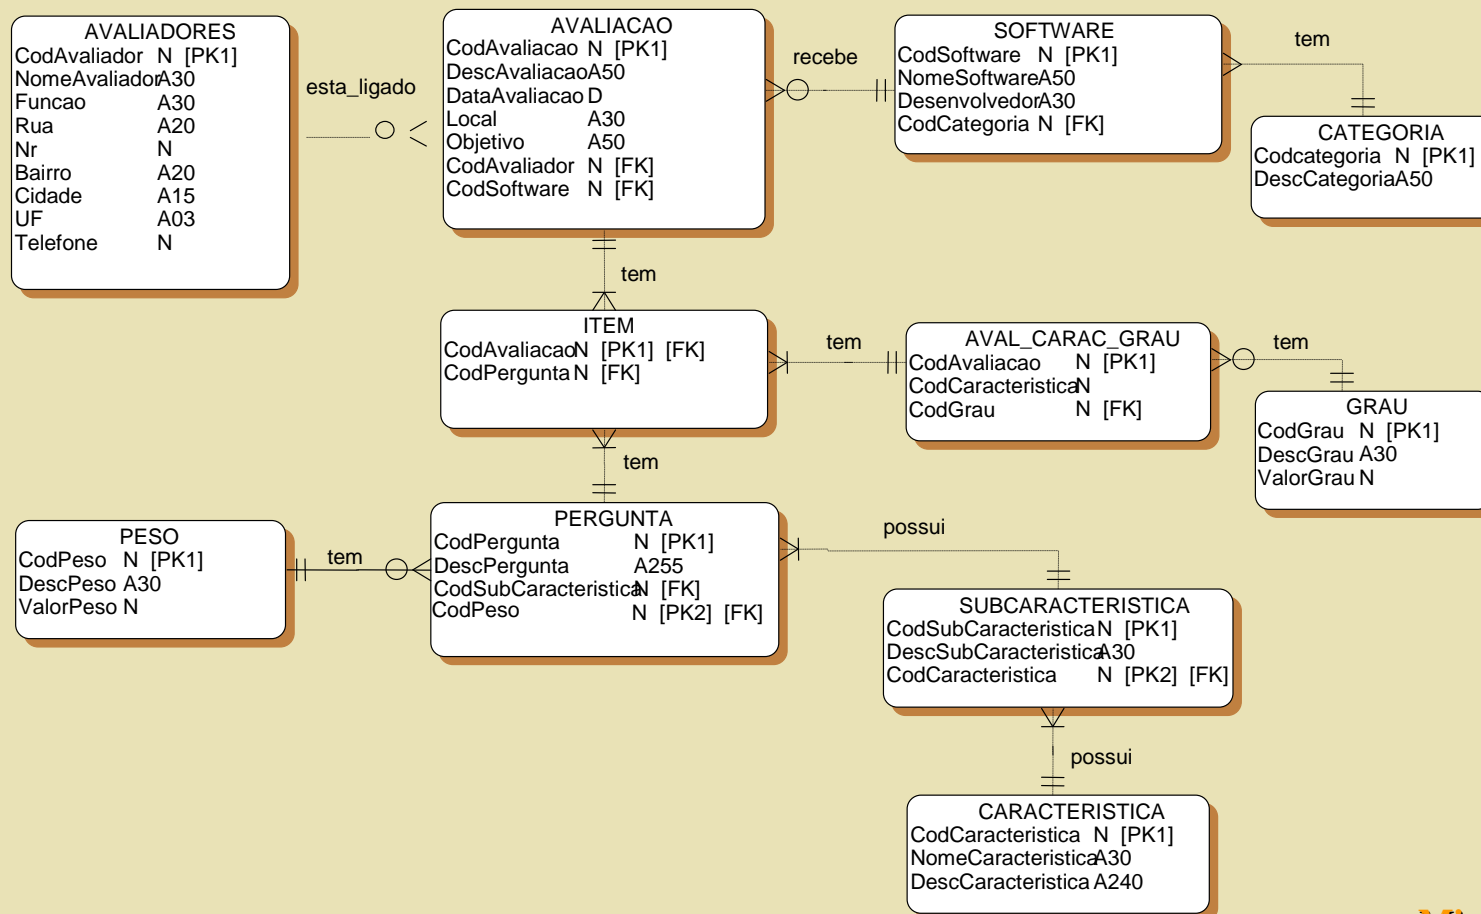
AVALIADORES
CodAvaliador N [PK1]
NomeAvaliador A30
Funcao A30
Rua A20
Nr N
Bairro A20
Cidade A15
UF A03
Telefone N

esta_ligado

AVALIACAO
CodAvaliacao N [PK1]
DescAvaliacao A50
DataAvaliacao D
Local A30
Objetivo A50
CodAvaliador N [FK]
CodSoftware N [FK]

recebe

SOFTWARE
CodSoftware N [PK1]
NomeSoftware A50
Desenvolvedor A30
CodCategoria N [FK]

tem

CATEGORIA
Codcategoria N [PK1]
DescCategoria A50

tem

ITEM
CodAvaliacao N [PK1] [FK]
CodPergunta N [FK]

tem

AVAL_CARAC_GRAU
CodAvaliacao N [PK1]
CodCaracteristica N
CodGrau N [FK]

tem

GRAU
CodGrau N [PK1]
DescGrau A30
ValorGrau N

tem

PESO
CodPeso N [PK1]
DescPeso A30
ValorPeso N

tem

PERGUNTA
CodPergunta N [PK1]
DescPergunta A255
CodSubCaracteristica N [FK]
CodPeso N [PK2] [FK]

possui

SUBCARACTERISTICA
CodSubCaracteristica N [PK1]
DescSubCaracteristica A30
CodCaracteristica N [PK2] [FK]

possui

CARACTERISTICA
CodCaracteristica N [PK1]
NomeCaracteristica A30
DescCaracteristica A240